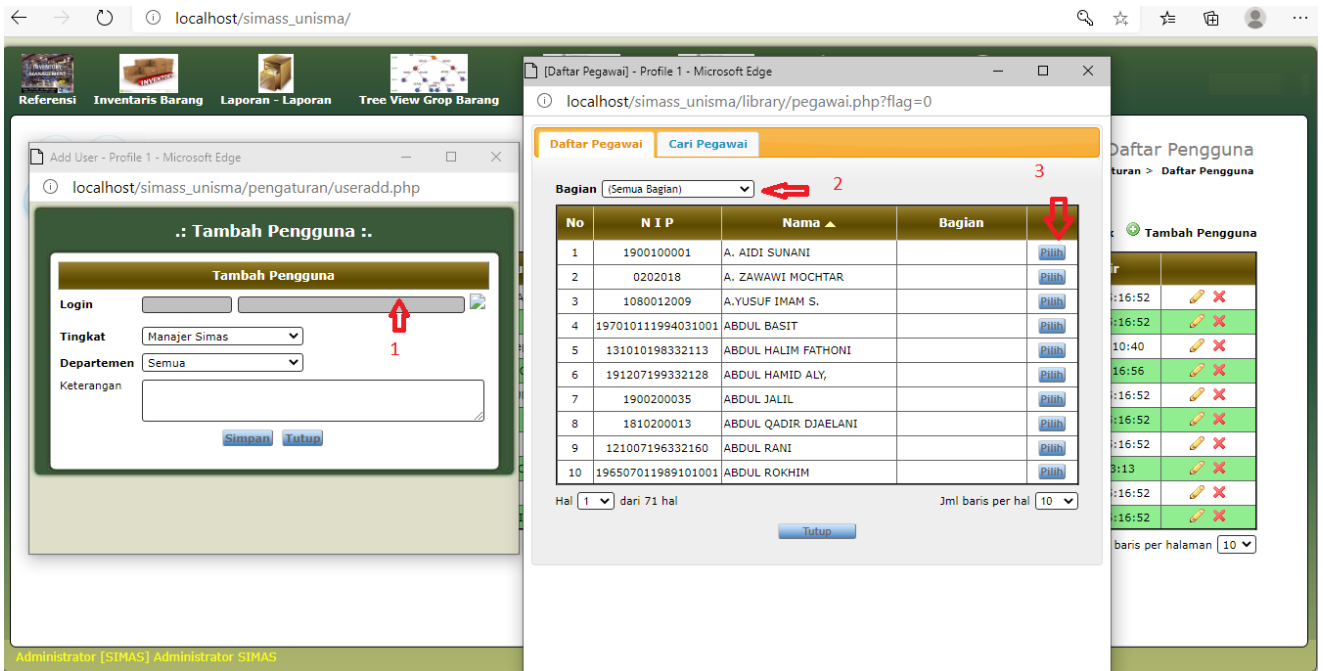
localhost/simass_unisma/

Referensi Inventaris Barang Laporan - Laporan Tree View Grop Barang

Add User - Profile 1 - Microsoft Edge

localhost/simass_unisma/pengaturan/useradd.php

.: Tambah Pengguna :.

Tambah Pengguna

Login

1

Tingkat Manajer Simas

Departemen Semua

Keterangan

Simpan Tutup

[Daftar Pegawai] - Profile 1 - Microsoft Edge

localhost/simass_unisma/library/pegawai.php?flag=0

Daftar Pegawai Cari Pegawai

Bagian (Semua Bagian) 2

3

| No | N I P | Nama ▲ | Bagian | |
|---|---|---|---|---|
| 1 | 1900100001 | A. AIDI SUNANI | | Pilih |
| 2 | 0202018 | A. ZAWAWI MOCHTAR | | Pilih |
| 3 | 1080012009 | A.YUSUF IMAM S. | | Pilih |
| 4 | 197010111994031001 | ABDUL BASIT | | Pilih |
| 5 | 131010198332113 | ABDUL HALIM FATHONI | | Pilih |
| 6 | 191207199332128 | ABDUL HAMID ALY, | | Pilih |
| 7 | 1900200035 | ABDUL JALIL | | Pilih |
| 8 | 1810200013 | ABDUL QADIR DJAELANI | | Pilih |
| 9 | 121007196332160 | ABDUL RANI | | Pilih |
| 10 | 196507011989101001 | ABDUL ROKHIM | | Pilih |

Hal 1 dari 71 hal Jml baris per hal 10

Tutup

Daftar Pengguna

turan > Daftar Pengguna

Tambah Pengguna

:16:52
:16:52
10:40
16:56
:16:52
:16:52
:16:52
3:13
:16:52
:16:52

baris per halaman 10

Administrator [SIMAS] Administrator SIMAS